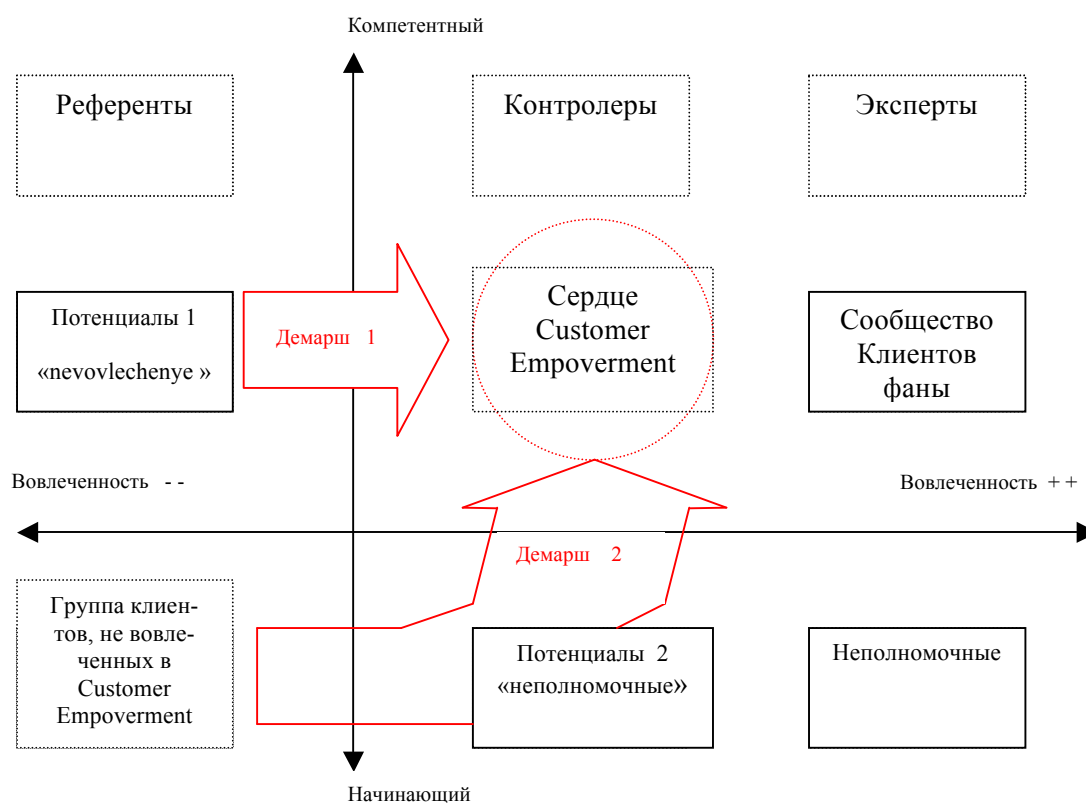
Компетентный

Референты

Контролеры

Эксперты

Потенциалы 1

«nevovlechenye »

Демарш 1

Сердце Customer Empoverment

Сообщество Клиентов фаны

Вовлеченность - -

Вовлеченность + +

Демарш 2

Группа клиентов, не вовлеченных в Customer Empoverment

Потенциалы 2 «неполномочные»

Неполномочные

Начинающий